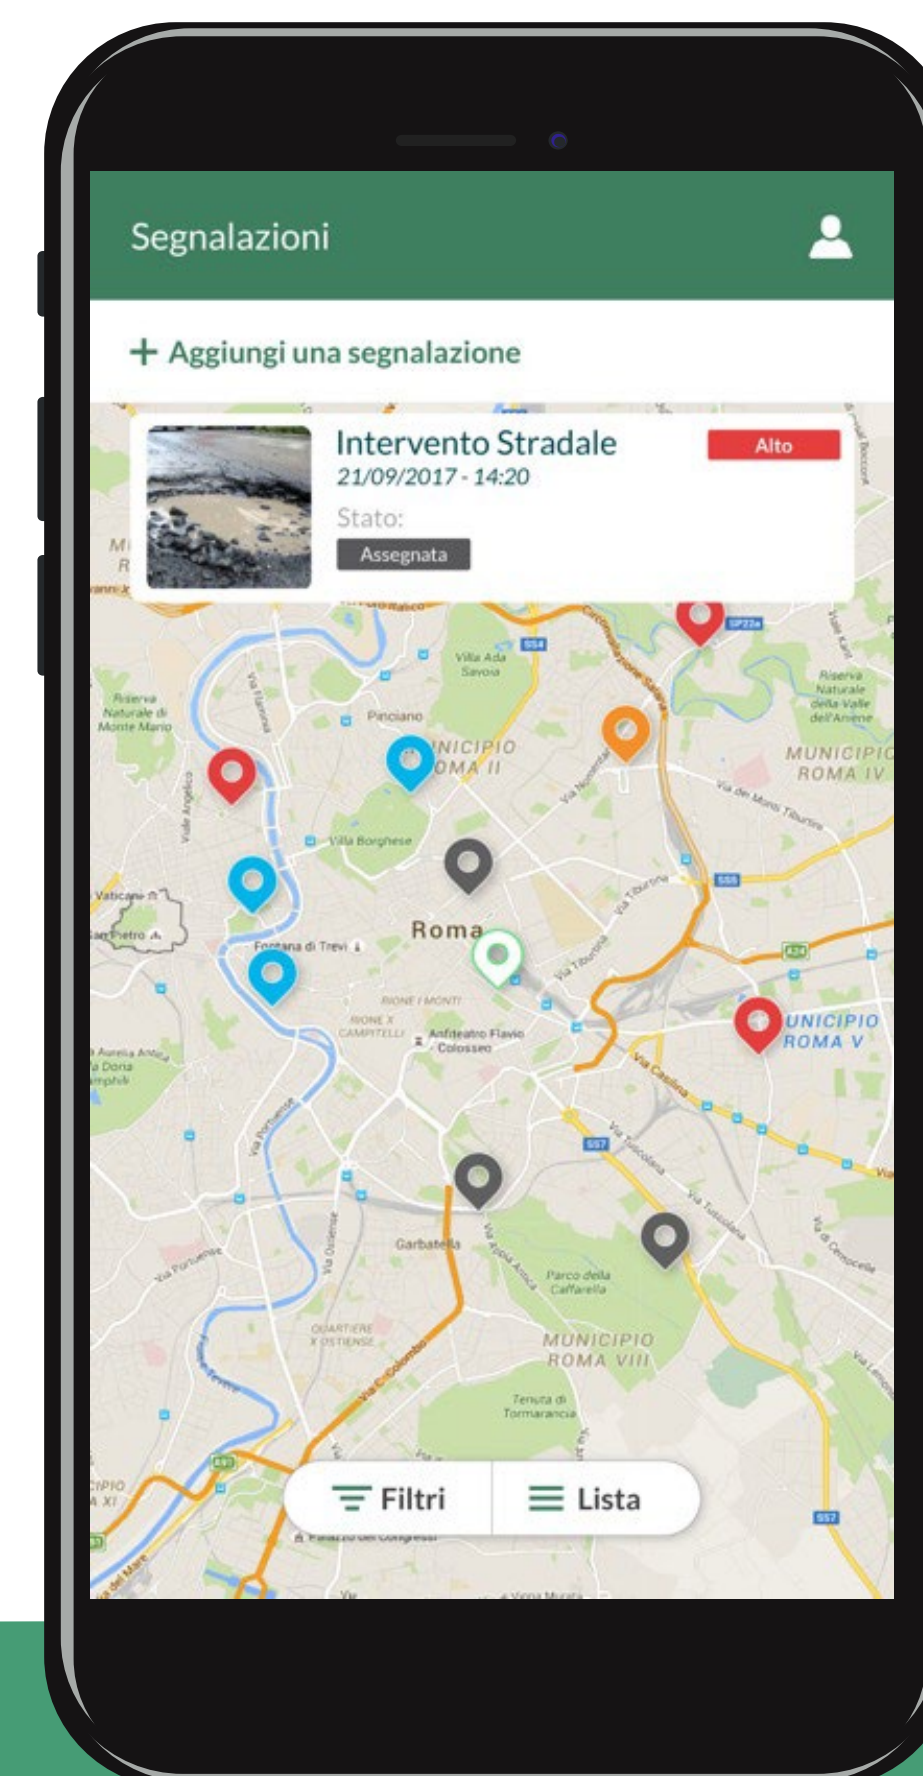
Segnalazioni

+ Aggiungi una segnalazione

Intervento Stradale
21/09/2017 - 14:20
Stato:
Assegnata
Alto

Villa Ada Savoia
Pinciano
MUNICIPIO ROMA II
Riserva Naturale di Monte Mario
Riserva Naturale della Valle dell'Aniene
MUNICIPIO ROMA IV
Villa Borghese
Vaticano
San Pietro
Roma
Fontana di Trevi
RIONE I MONTI
RIONE X CAMPITELLI
Anfiteatro Flavio Colosseo
MUNICIPIO ROMA V
Via Casilina
Garbatella
Parco della Caffarella
MUNICIPIO ROMA VIII
QUARTIERE X OSTIENSE
Tenuta di Tormarancia
Via Appia Antica
Via Tuscolana
Via Tiburtina
Via Nomentana
Via Portuense
Via Ostiense
Via C. Colombo

Filtri
Lista